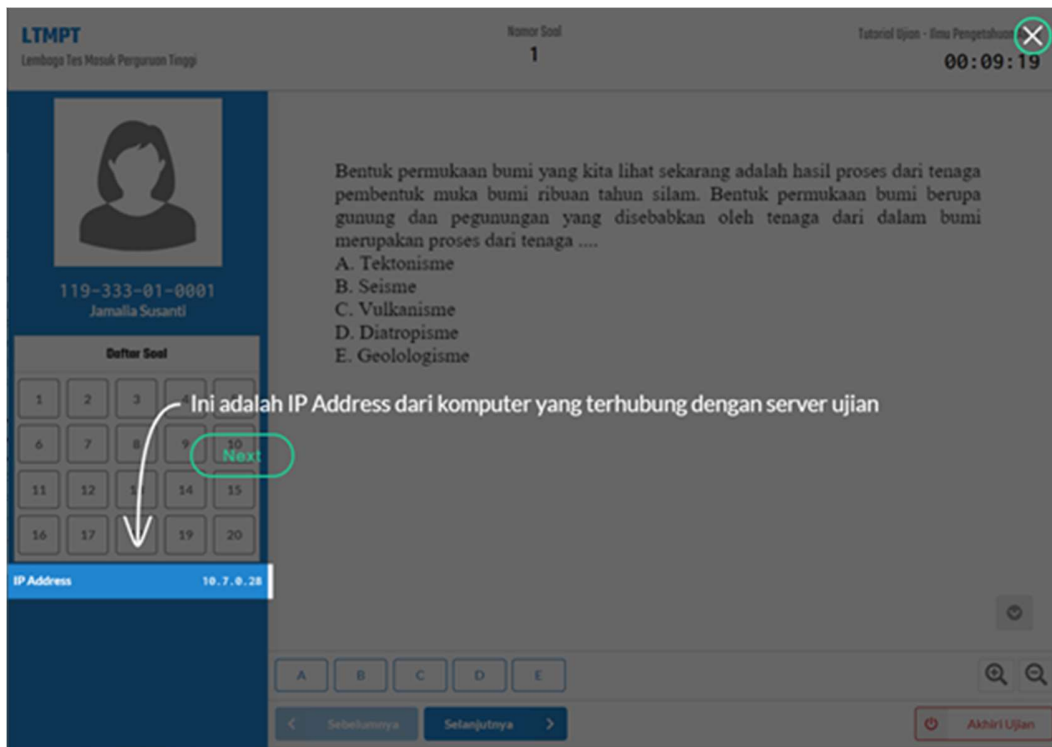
LTMPT
Lembaga Tes Masuk Perguruan Tinggi

Nomor Soal
1

Tutorial Ujian - Ilmu Pengetahuan
00:09:19

119-333-01-0001
Jamalia Susanti

Daftar Soal

| 1 | 2 | 3 | | |
|---|---|---|---|---|
| 6 | 7 | 8 | 9 | 10 |
| 11 | 12 | 13 | 14 | 15 |
| 16 | 17 | | 19 | 20 |

IP Address 10.7.0.28

Bentuk permukaan bumi yang kita lihat sekarang adalah hasil proses dari tenaga pembentuk muka bumi ribuan tahun silam. Bentuk permukaan bumi berupa gunung dan pegunungan yang disebabkan oleh tenaga dari dalam bumi merupakan proses dari tenaga ....
A. Tektonisme
B. Seisme
C. Vulkanisme
D. Diatropisme
E. Geologisme

Ini adalah IP Address dari komputer yang terhubung dengan server ujian

Next

A B C D E

Sebelumnya

Selanjutnya

Akhiri Ujian